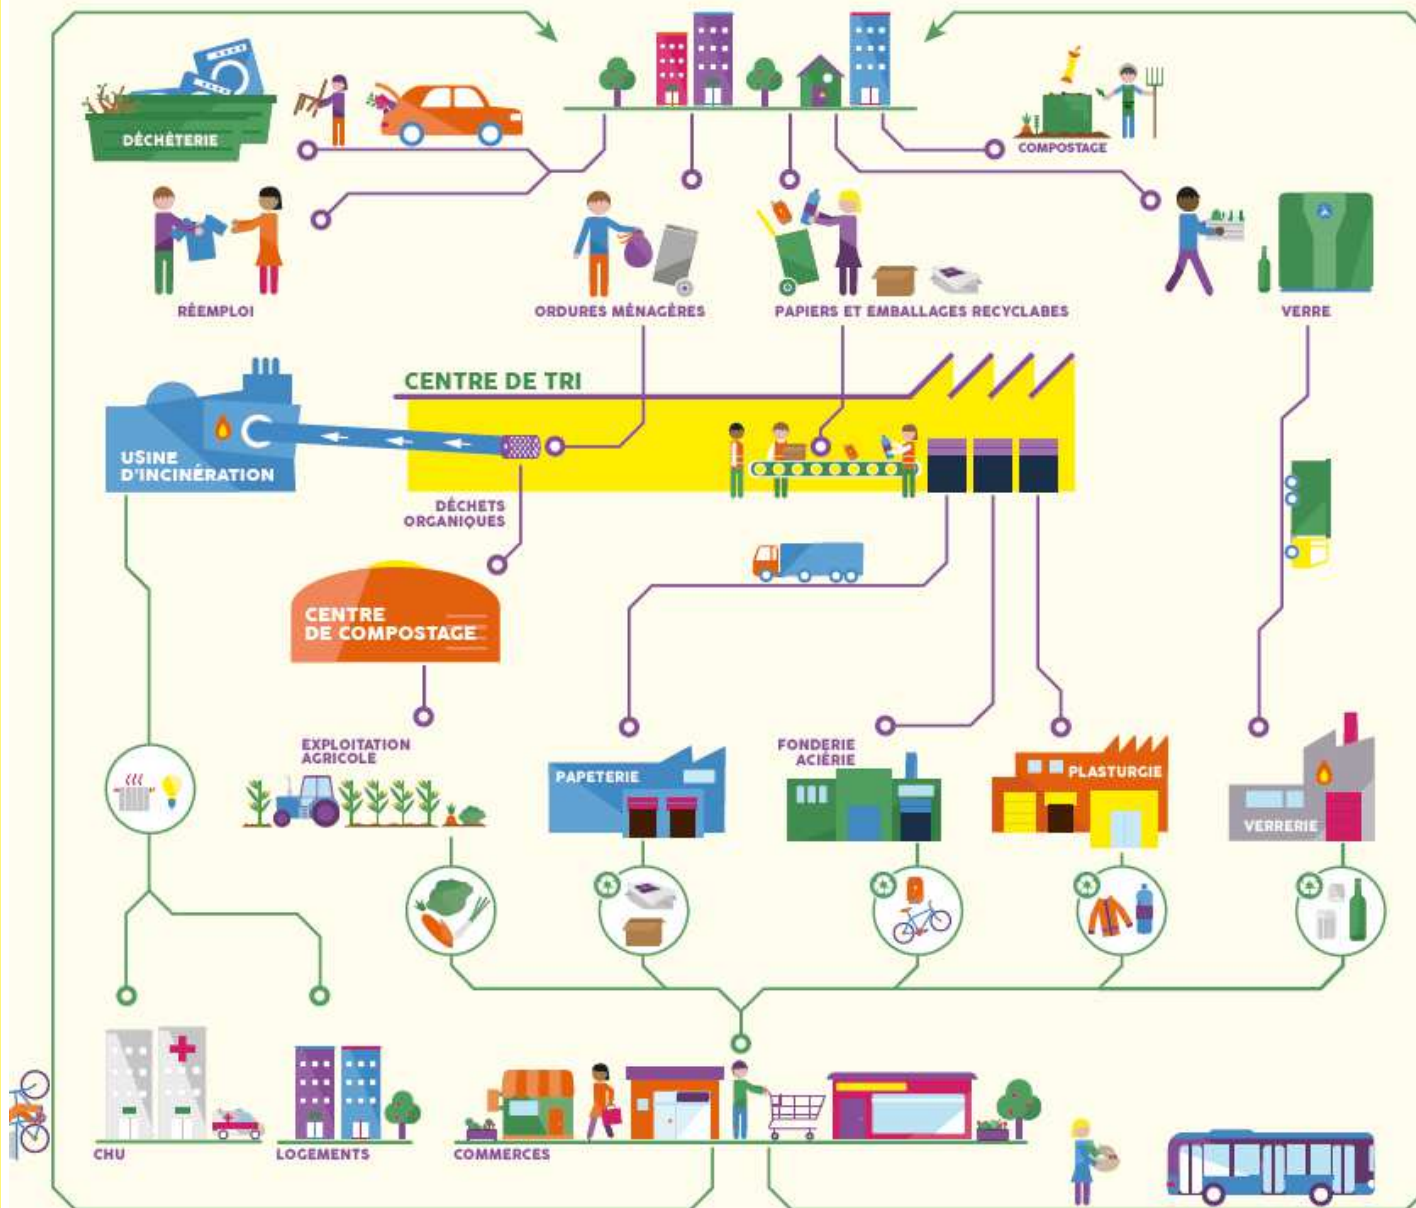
DÉCHÈTERIE

COMPOSTAGE

RÉEMPLOI

ORDURES MÉNAGÈRES

PAPIERS ET EMBALLAGES RECYCLABES

VERRE

CENTRE DE TRI

USINE D'INCINÉRATION

DÉCHETS ORGANIQUES

CENTRE DE COMPOSTAGE

EXPLOITATION AGRICOLE

PAPETERIE

FONDERIE ACIÉRIE

PLASTURGIE

VERRERIE

CHU

LOGEMENTS

COMMERCES